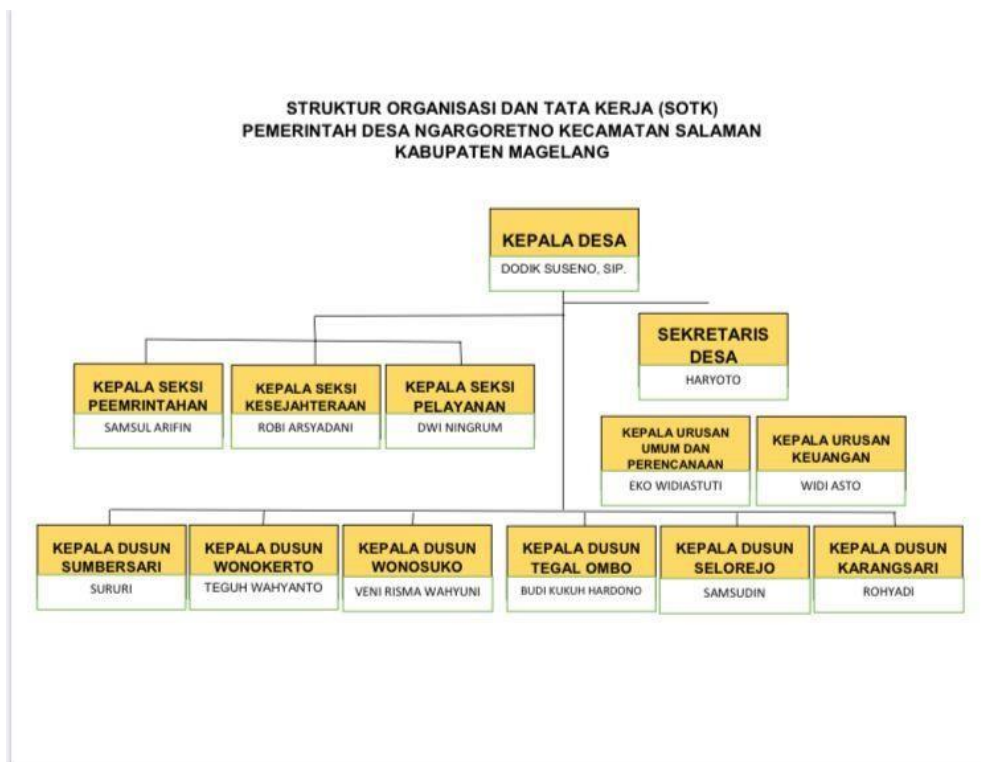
STRUKTUR ORGANISASI DAN TATA KERJA (SOTK)
PEMERINTAH DESA NGARGORETNO KECAMATAN SALAMAN
KABUPATEN MAGELANG

KEPALA DESA
DODIK SUSENO, SIP.

SEKRETARIS DESA
HARYOTO

KEPALA SEKSI PEEMRINTAHAN
SAMSUL ARIFIN

KEPALA SEKSI KESEJAHTERAAN
ROBI ARSYADANI

KEPALA SEKSI PELAYANAN
DWI NINGRUM

KEPALA URUSAN UMUM DAN PERENCANAAN
EKO WIDIASTUTI

KEPALA URUSAN KEUANGAN
WIDI ASTO

KEPALA DUSUN SUMBERSARI
SURURI

KEPALA DUSUN WONOKERTO
TEGUH WAHYANTO

KEPALA DUSUN WONOSUKO
VENI RISMA WAHYUNI

KEPALA DUSUN TEGAL OMBO
BUDI KUKUH HARDONO

KEPALA DUSUN SELOREJO
SAMSUDIN

KEPALA DUSUN KARANGSARI
ROHYADI